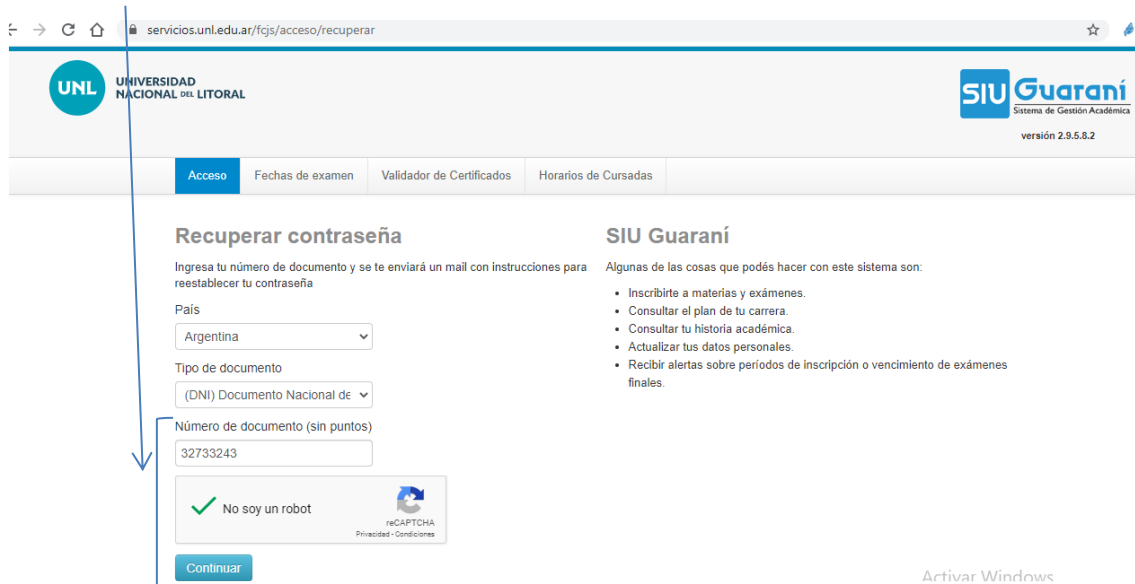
servicios.unl.edu.ar/fcjs/acceso/recuperar

UNL UNIVERSIDAD NACIONAL DEL LITORAL

SIU Guaraní
Sistema de Gestión Académica
versión 2.9.5.8.2

Acceso | Fechas de examen | Validador de Certificados | Horarios de Cursadas

Recuperar contraseña

Ingresa tu número de documento y se te enviará un mail con instrucciones para reestablecer tu contraseña

País
Argentina

Tipo de documento
(DNI) Documento Nacional de

Número de documento (sin puntos)
32733243

No soy un robot
reCAPTCHA
Privacidad - Condiciones

Continuar

SIU Guaraní

Algunas de las cosas que podés hacer con este sistema son:

- Inscribirte a materias y exámenes.
- Consultar el plan de tu carrera.
- Consultar tu historia académica.
- Actualizar tus datos personales.
- Recibir alertas sobre períodos de inscripción o vencimiento de exámenes finales.

Activar Windows